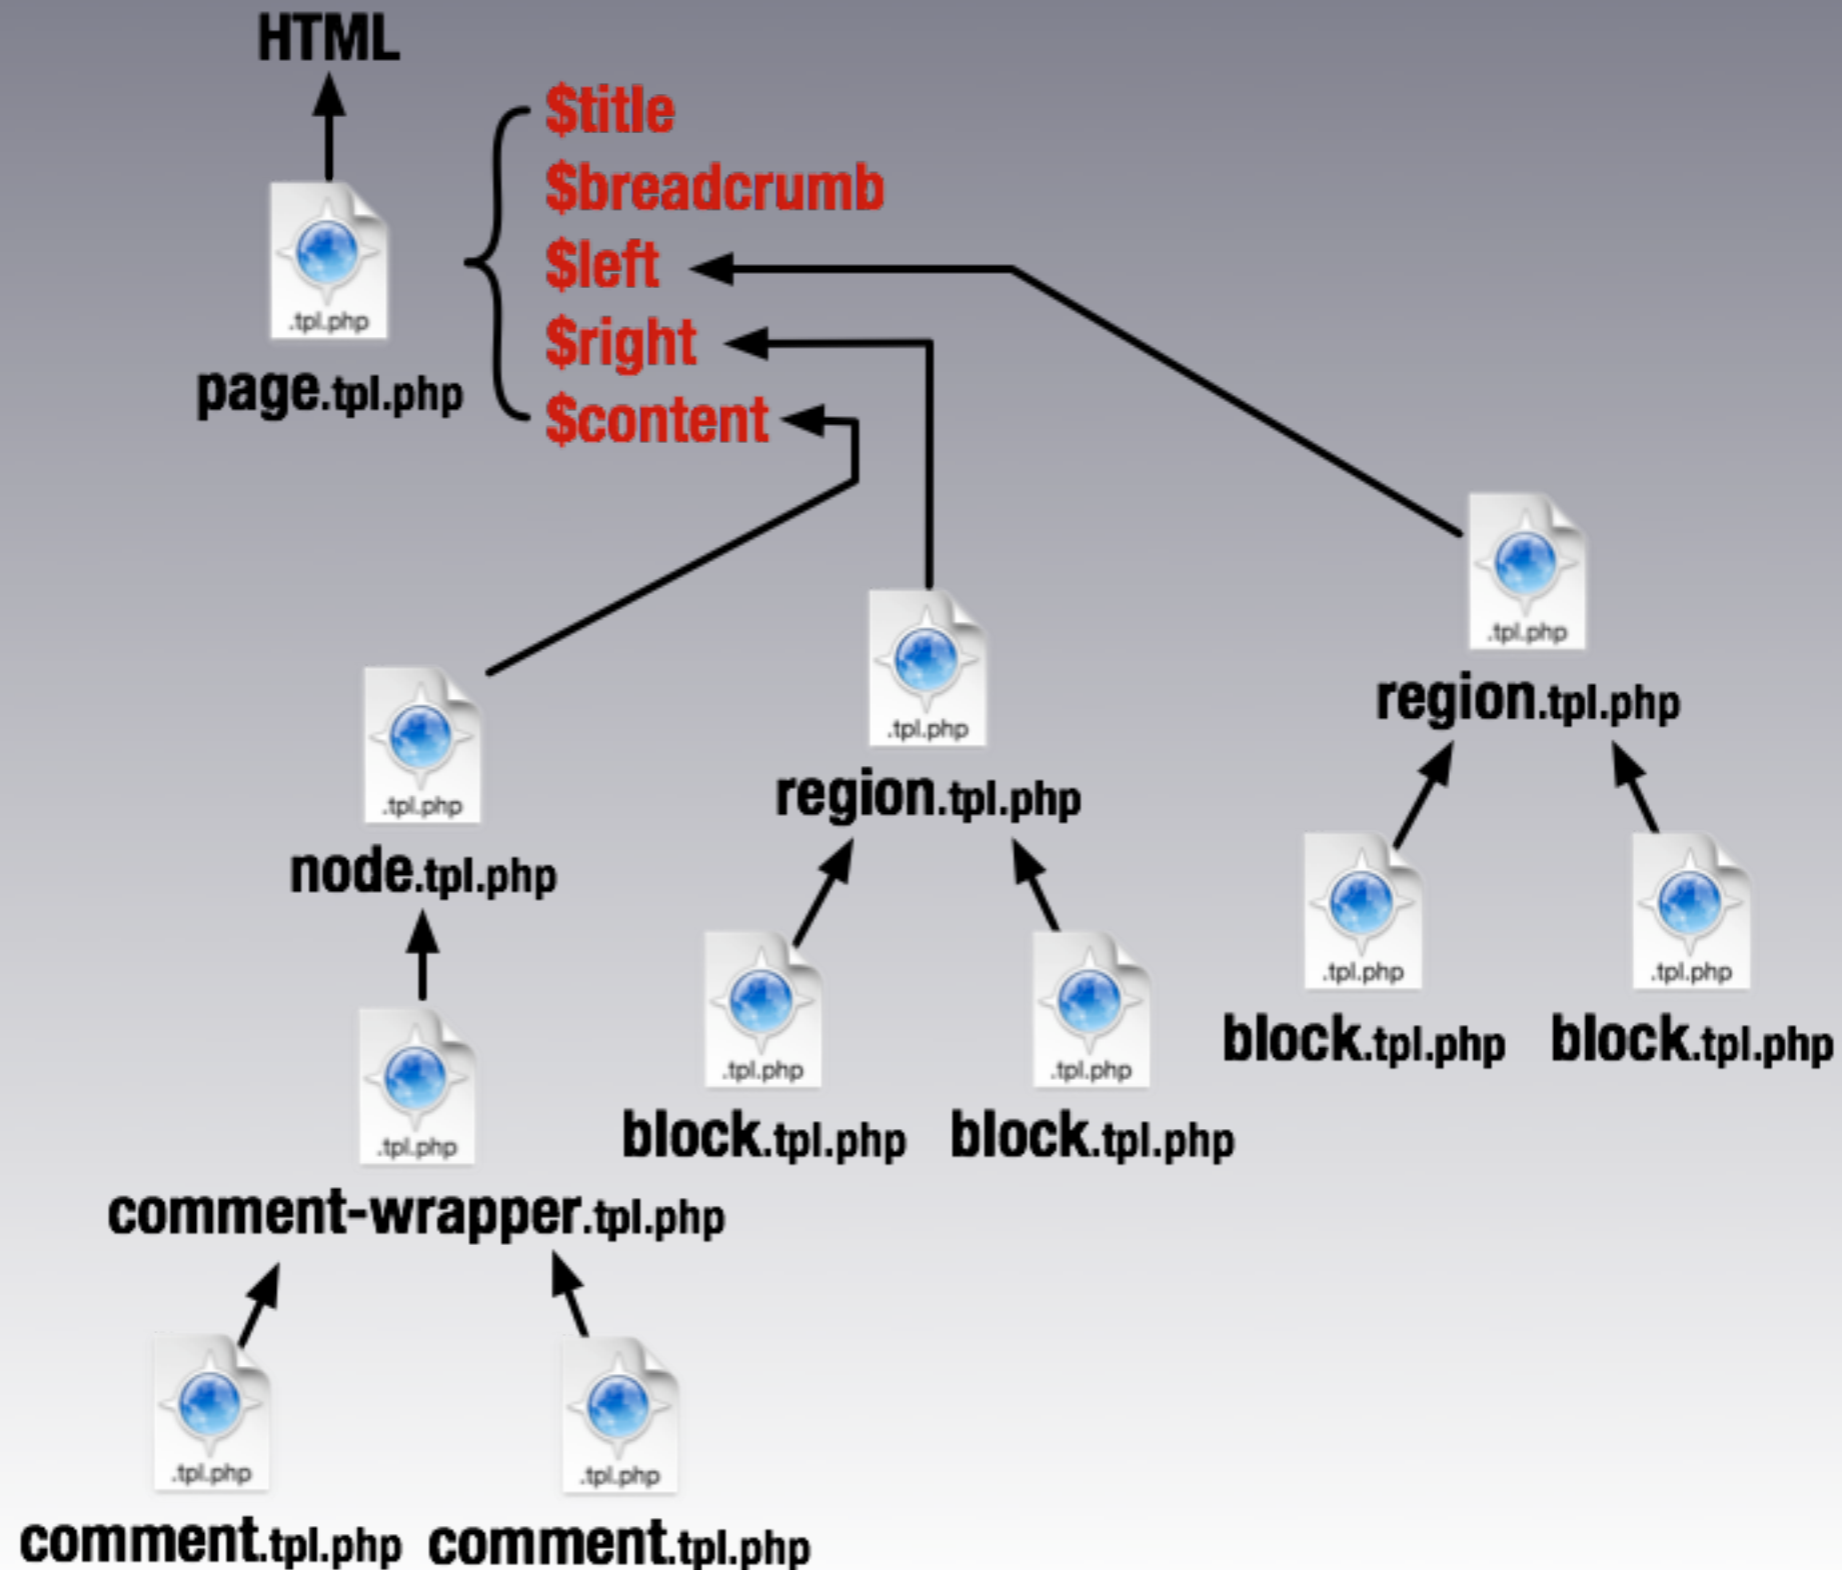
HTML

.tpl.php

page.tpl.php

$title
$breadcrumb
$left
$right
$content

.tpl.php

region.tpl.php

.tpl.php

region.tpl.php

.tpl.php

node.tpl.php

.tpl.php

block.tpl.php

.tpl.php

block.tpl.php

.tpl.php

block.tpl.php

.tpl.php

block.tpl.php

.tpl.php

comment-wrapper.tpl.php

.tpl.php

comment.tpl.php

.tpl.php

comment.tpl.php